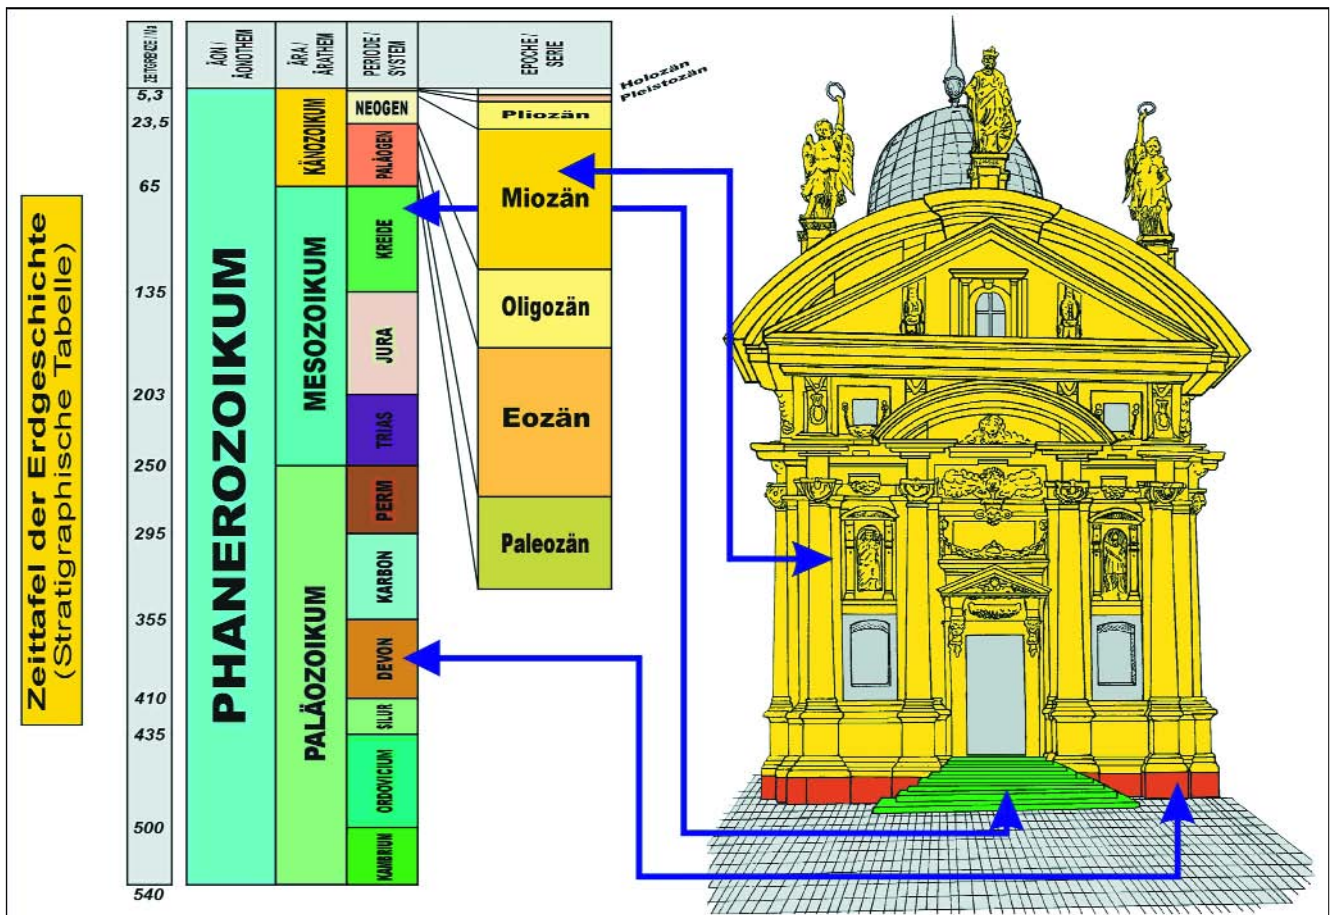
Zeittafel der Erdgeschichte
(Stratigraphische Tabelle)

| ZEITGRENZE / Ma | ÄON / ÄONOTHEM | ÄRA / ÄRATHEM | PERIODE / SYSTEM | EPOCHE / SERIE |
|---|---|---|---|---|
| 5,3 | PHANEROZOIKUM | KÄNOZOIKUM | NEOGEN | Holozän, Pleistozän, Pliozän, Miozän |
| 23,5 | | | PALÄOGEN | Oligozän, Eozän, Paleozän |
| 65 | | MESOZOIKUM | KREIDE | |
| 135 | | | JURA | |
| 203 | | | TRIAS | |
| 250 | | PALÄOZOIKUM | PERM | |
| 295 | | | KARBON | |
| 355 | | | DEVON | |
| 410 | | | SILUR | |
| 435 | | | ORDOVICIUM | |
| 500 | | | KAMBRIUM | |
| 540 | | | | |